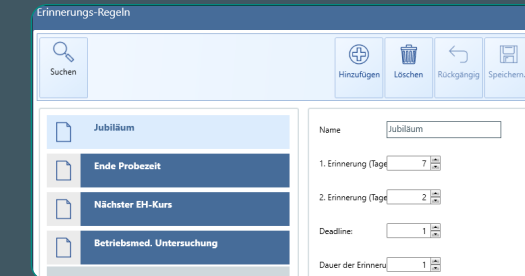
Erinnerungs-Regeln

Suchen

Hinzufügen

Löschen

Rückgängig

Speichern

Jubiläum

Ende Probezeit

Nächster EH-Kurs

Betriebsmed. Untersuchung

Name

Jubiläum

1. Erinnerung (Tage

7

2. Erinnerung (Tage

2

Deadline:

1

Dauer der Erinneru

1